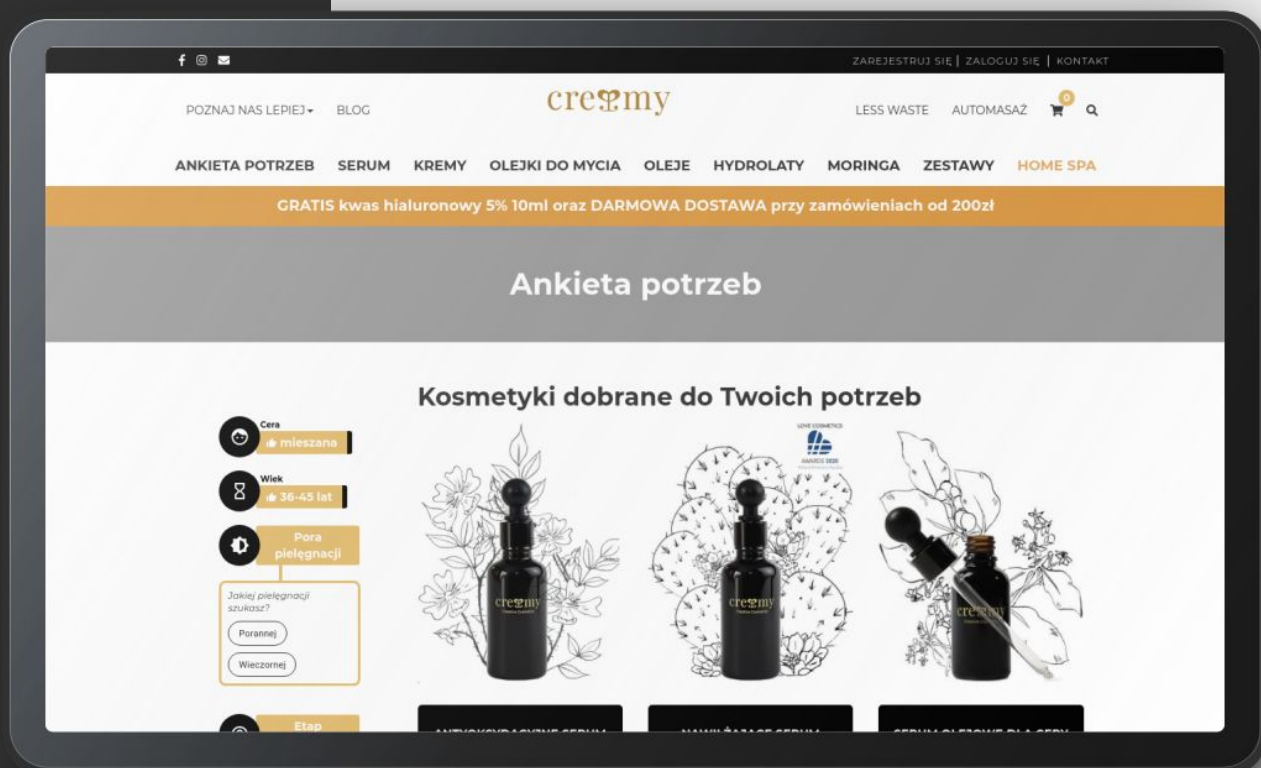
ZAREJESTRUJ SIĘ | ZALOGUJ SIĘ | KONTAKT

POZNAJ NAS LEPIEJ BLOG creamy LESS WASTE AUTOMASAŻ 0

ANKIETA POTRZEB SERUM KREMY OLEJKI DO MYCIA OLEJE HYDROLATY MORINGA ZESTAWY HOME SPA

GRATIS kwas hialuronowy 5% 10ml oraz DARMOWA DOSTAWA przy zamówieniach od 200zł

Ankieta potrzeb

Kosmetyki dobrane do Twoich potrzeb

Cera
mieszana

Wiek
36-45 lat

Pora pielęgnacji

Jakiej pielęgnacji szukasz?

Porannej

Wieczornej

Etap

LOVE COSMETICS AWARDS 2020

creamy

creamy

creamy

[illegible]

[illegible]

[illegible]